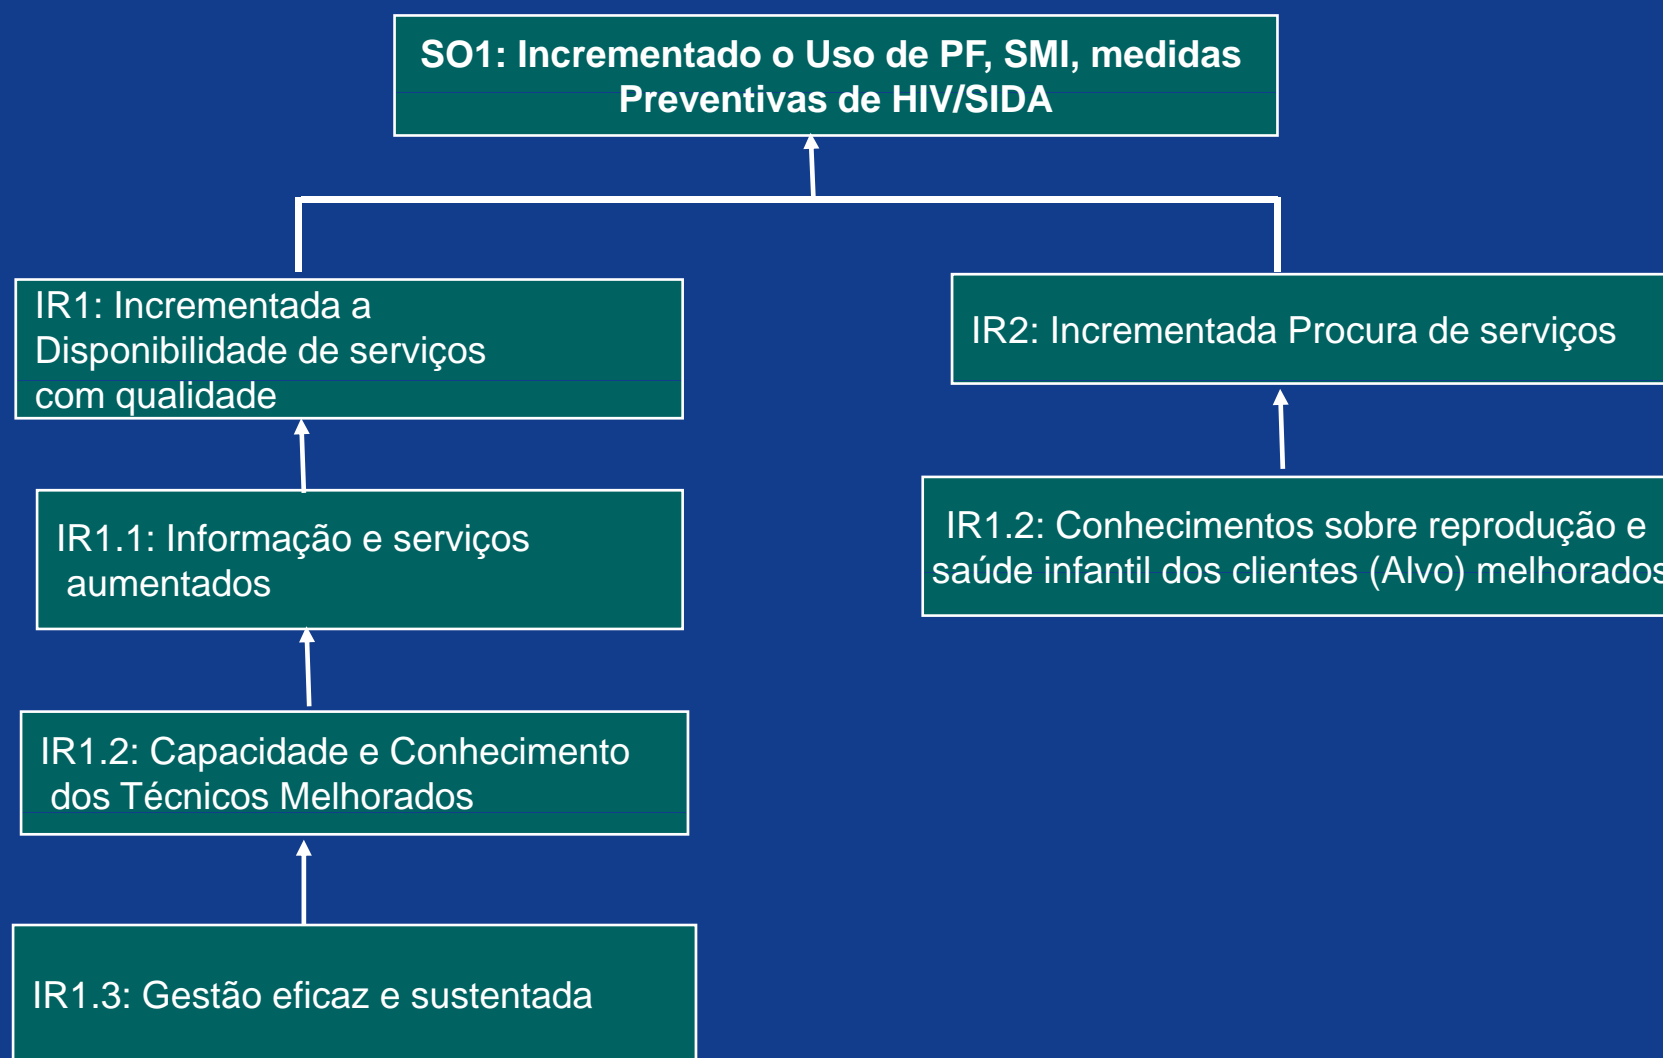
SO1: Incrementado o Uso de PF, SMI, medidas Preventivas de HIV/SIDA

IR1: Incrementada a Disponibilidade de serviços com qualidade

IR1.1: Informação e serviços aumentados

IR1.2: Capacidade e Conhecimento dos Técnicos Melhorados

IR1.3: Gestão eficaz e sustentada

IR2: Incrementada Procura de serviços

IR1.2: Conhecimentos sobre reprodução e saúde infantil dos clientes (Alvo) melhorados